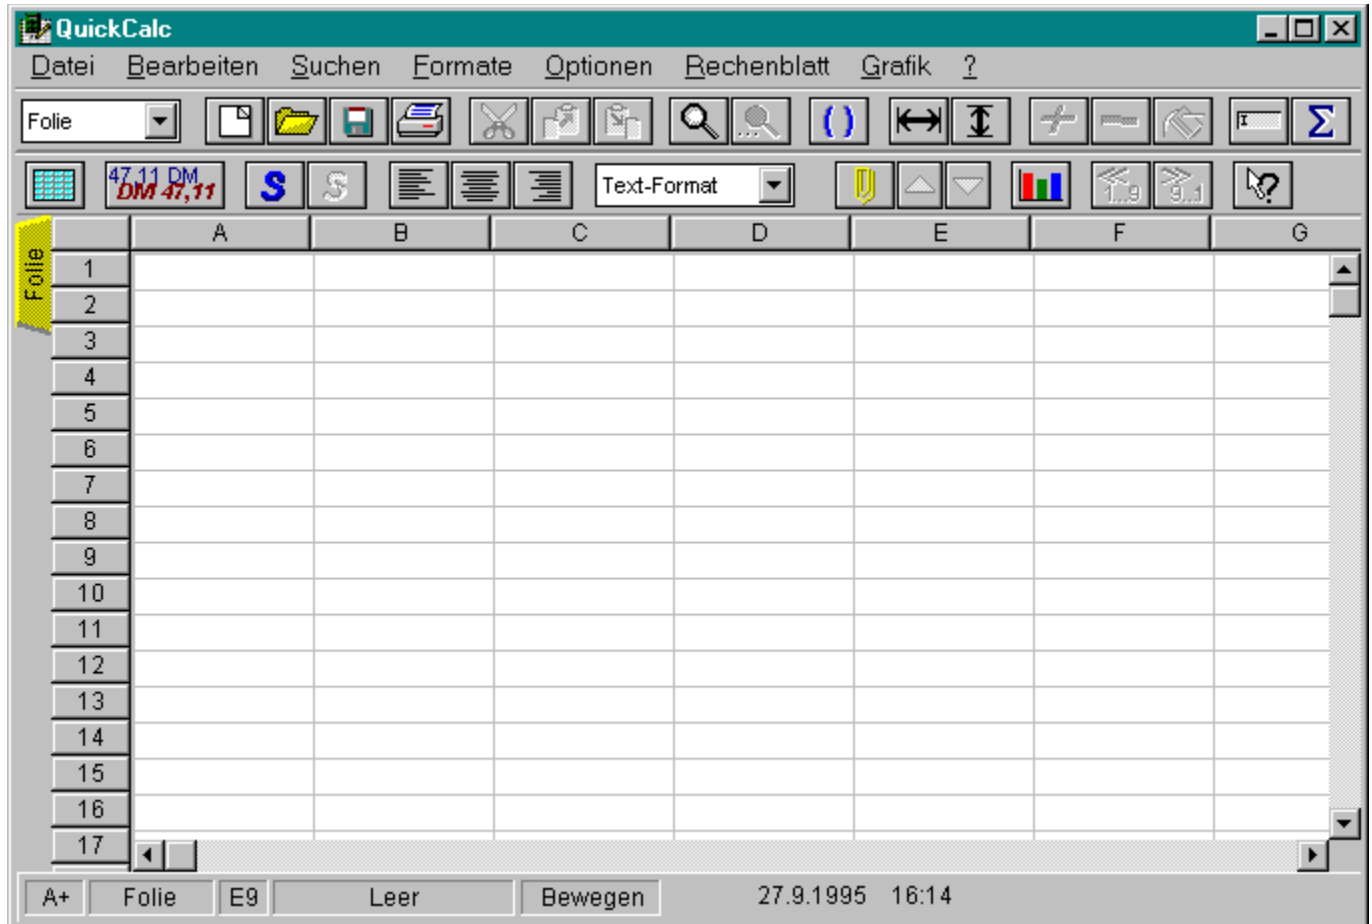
QuickCalc

Datei Bearbeiten Suchen Formate Optionen Rechenblatt Grafik ?

Folie

47,11 DM
DM 47,11

S S

Text-Format

1..9 9..1

Folie

| | A | B | C | D | E | F | G |
|---|---|---|---|---|---|---|---|
| 1 | | | | | | | |
| 2 | | | | | | | |
| 3 | | | | | | | |
| 4 | | | | | | | |
| 5 | | | | | | | |
| 6 | | | | | | | |
| 7 | | | | | | | |
| 8 | | | | | | | |
| 9 | | | | | | | |
| 10 | | | | | | | |
| 11 | | | | | | | |
| 12 | | | | | | | |
| 13 | | | | | | | |
| 14 | | | | | | | |
| 15 | | | | | | | |
| 16 | | | | | | | |
| 17 | | | | | | | |

A+ Folie E9 Leer Bewegen 27.9.1995 16:14